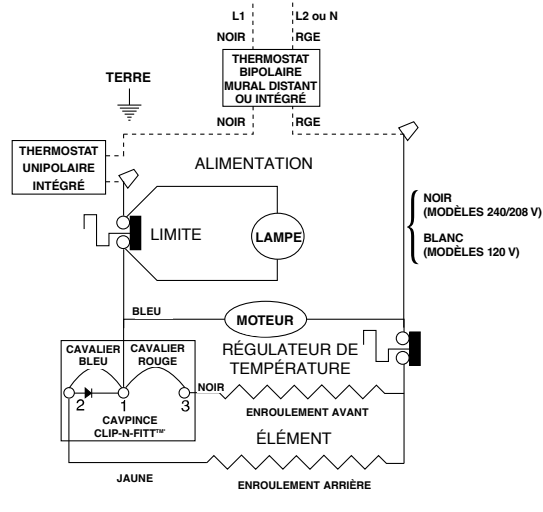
L1
L2 ou N
NOIR
RGE
THERMOSTAT BIPOLAIRE MURAL DISTANT OU INTÉGRÉ
TERRE
NOIR
RGE
THERMOSTAT UNIPOLAIRE INTÉGRÉ
ALIMENTATION
LIMITE
LAMPE
NOIR (MODÈLES 240/208 V)
BLANC (MODÈLES 120 V)
BLEU
MOTEUR
CAVALIER BLEU
CAVALIER ROUGE
RÉGULATEUR DE TEMPÉRATURE
2
1
3
NOIR
CAVPINCE CLIP-N-FITT™
ENROULEMENT AVANT
ÉLÉMENT
JAUNE
ENROULEMENT ARRIÈRE